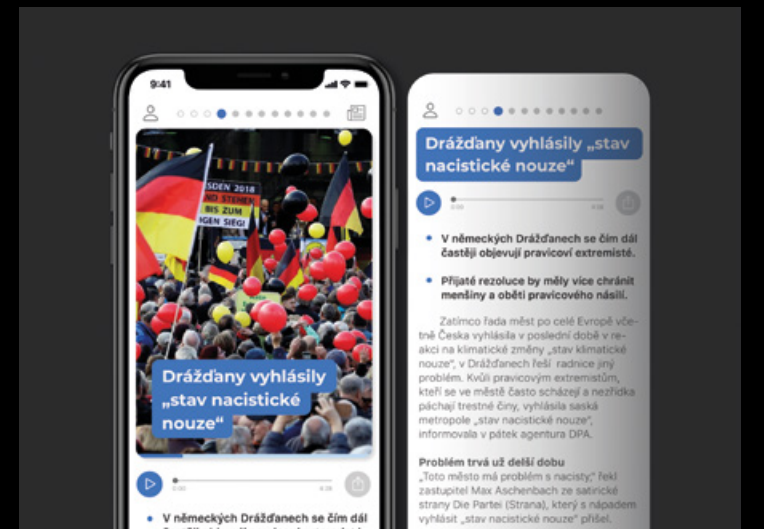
9:41

SDEN 2018
N STEHEN
BIS ZUM
GEN SIEG!

Drážďany vyhlásily „stav nacistické nouze“

0:00
4:28

• V německých Drážďanech se čím dál

Drážďany vyhlásily „stav nacistické nouze“

0:00
4:28

• V německých Drážďanech se čím dál častěji objevují pravicoví extremisté.

• Přijaté rezoluce by měly více chránit menšiny a oběti pravicového násilí.

Zatímco řada měst po celé Evropě včetně Česka vyhlásila v poslední době v reakci na klimatické změny „stav klimatické nouze“, v Drážďanech řeší radnice jiný problém. Kvůli pravicovým extremistům, kteří se ve městě často scházejí a nezřídka páchají trestné činy, vyhlásila saská metropole „stav nacistické nouze“, informovala v pátek agentura DPA.

Problém trvá už delší dobu
„Toto město má problém s nacisty,“ řekl zastupitel Max Aschenbach ze satirické strany Die Partei (Strana), který s nápadem vyhlásit „stav nacistické nouze“ přišel.